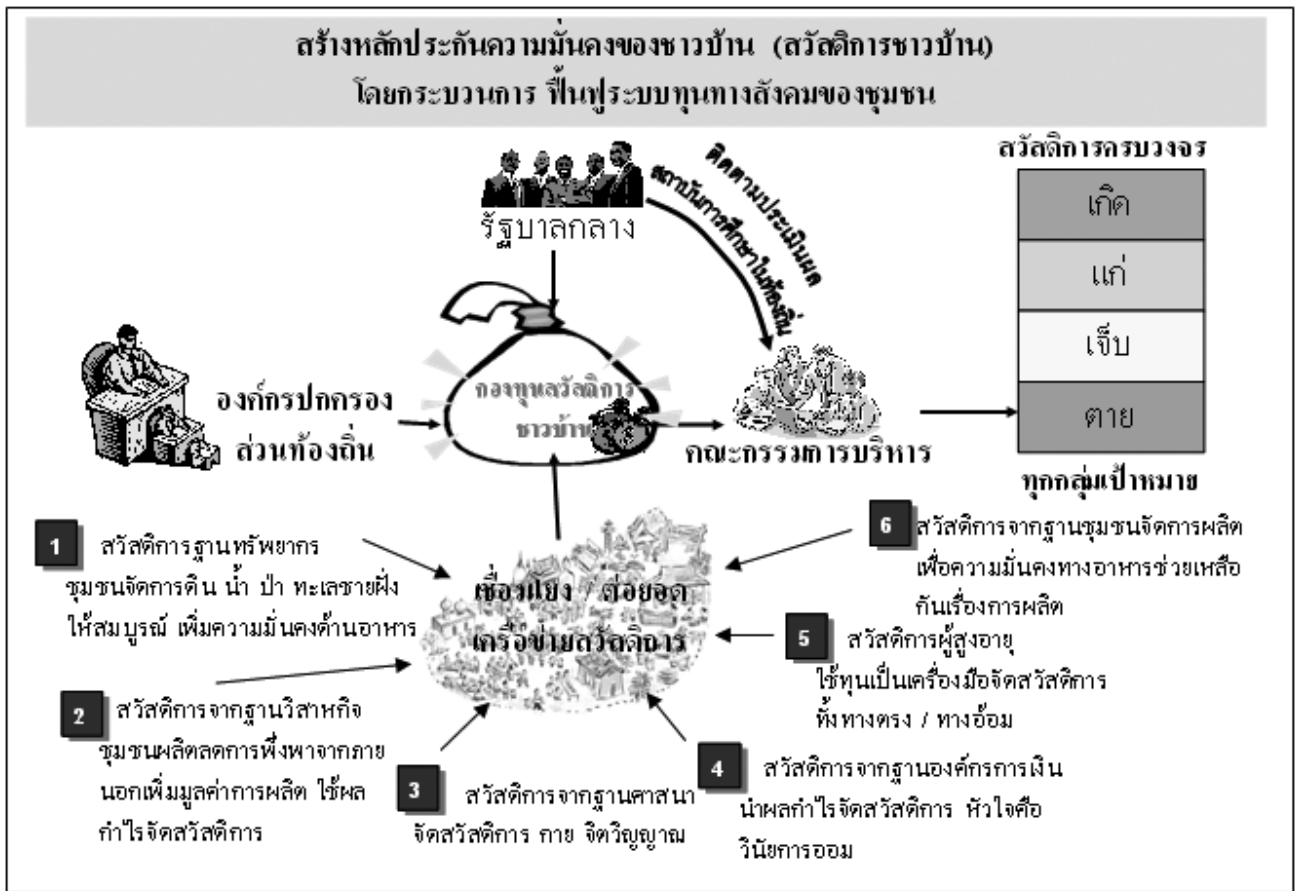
สร้างหลักประกันความมั่นคงของชาวบ้าน (สวัสดิการชาวบ้าน)
โดยกระบวนการ ฟื้นฟูระบบทุนทางสังคมของชุมชน

รัฐบาลกลาง

ติดตามประเมินผล
สถาบันการศึกษาในท้องถิ่น

สวัสดิการครบวงจร

| เกิด |
|---|
| แก่ |
| เจ็บ |
| ตาย |

ทุกกลุ่มเป้าหมาย

องค์กรปกครองส่วนท้องถิ่น

กองทุนสวัสดิการชาวบ้าน

คณะกรรมการบริหาร

เชื่อมโยง / ต่อยอด
เครือข่ายสวัสดิการ

1 สวัสดิการฐานทรัพยากร ชุมชนจัดการดิน น้ำ ป่า ทะเลชายฝั่ง ให้สมบูรณ์ เพิ่มความมั่นคงด้านอาหาร

2 สวัสดิการจากฐานวิสาหกิจ ชุมชนผลิตลดการพึ่งพาจากภายนอกเพิ่มมูลค่าการผลิต ใช้ผลกำไรจัดสวัสดิการ

3 สวัสดิการจากฐานศาสนา จัดสวัสดิการ กาย จิตวิญญาณ

4 สวัสดิการจากฐานองค์กรการเงิน นำผลกำไรจัดสวัสดิการ หัวใจคือ วินัยการออม

5 สวัสดิการผู้สูงอายุ ใช้ทุนเป็นเครื่องมือจัดสวัสดิการ ทั้งทางตรง / ทางอ้อม

6 สวัสดิการจากฐานชุมชนจัดการผลิต เพื่อความมั่นคงทางอาหารช่วยเหลือกันเรื่องการผลิต